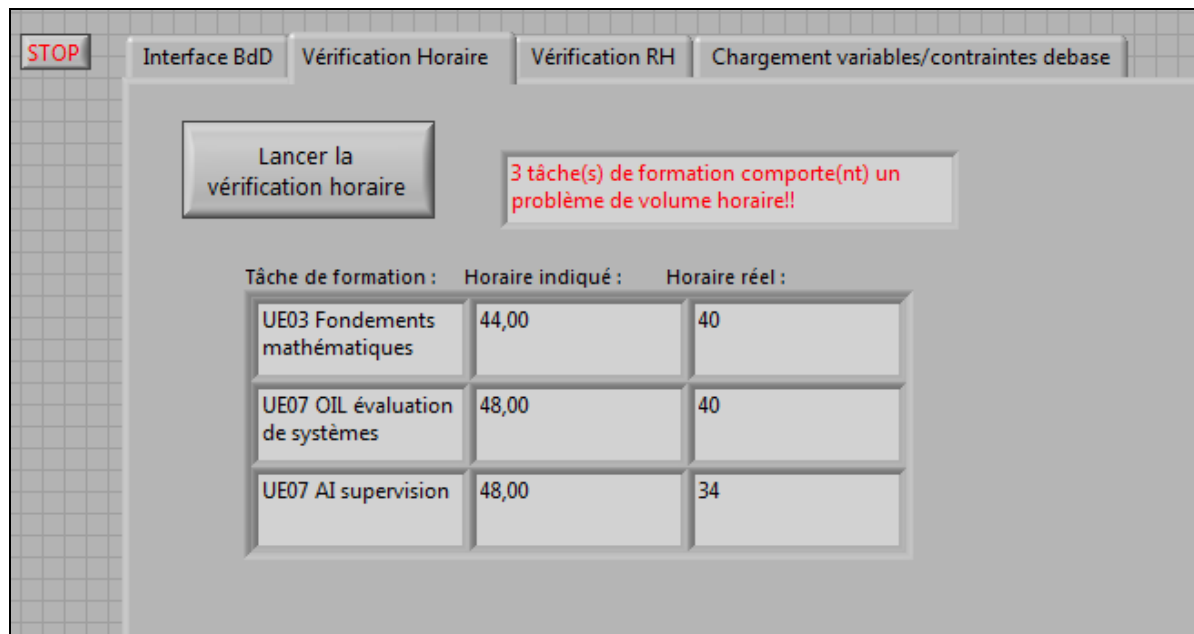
STOP

Interface BdD | Vérification Horaire | Vérification RH | Chargement variables/contraintes debase

Lancer la vérification horaire

3 tâche(s) de formation comporte(nt) un problème de volume horaire!!

| Tâche de formation : | Horaire indiqué : | Horaire réel : |
|---|---|---|
| UE03 Fondements mathématiques | 44,00 | 40 |
| UE07 OIL évaluation de systèmes | 48,00 | 40 |
| UE07 AI supervision | 48,00 | 34 |